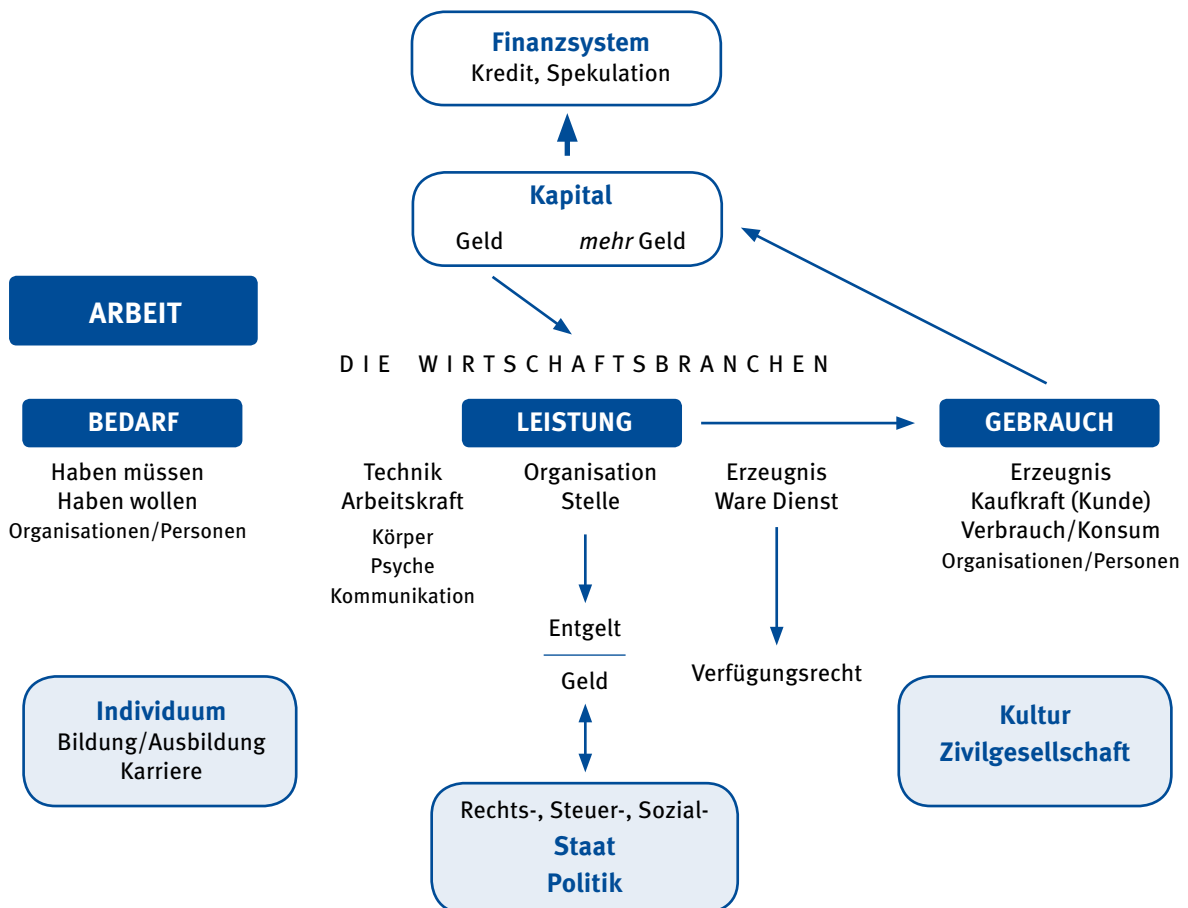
Finanzsystem
Kredit, Spekulation

Kapital
Geld *mehr* Geld

ARBEIT

DIE WIRTSCHAFTSBRANCHEN

BEDARF
Haben müssen
Haben wollen
Organisationen/Personen

Technik
Arbeitskraft
Körper
Psyche
Kommunikation

LEISTUNG
Organisation
Stelle

Entgelt
Geld

Erzeugnis
Ware Dienst

Verfügungsrecht

GEBRAUCH
Erzeugnis
Kaufkraft (Kunde)
Verbrauch/Konsum
Organisationen/Personen

Individuum
Bildung/Ausbildung
Karriere

Rechts-, Steuer-, Sozial-
Staat
Politik

Kultur
Zivilgesellschaft